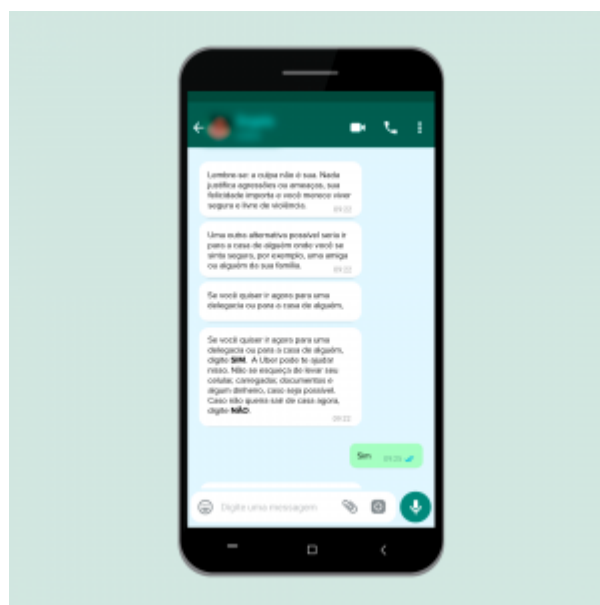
Lembre-se: a culpa não é sua. Nada justifica agressões ou ameaças, sua felicidade importa e você merece viver segura e livre de violência.
09:22

Uma outra alternativa possível seria ir para a casa de alguém onde você se sinta segura, por exemplo, uma amiga ou alguém da sua família.
09:22

Se você quiser ir agora para uma delegacia ou para a casa de alguém,

Se você quiser ir agora para uma delegacia ou para a casa de alguém, digite SIM. A Uber pode te ajudar nisso. Não se esqueça de levar seu celular, carregador, documentos e algum dinheiro, caso seja possível. Caso não queira sair de casa agora, digite NÃO.
09:22

Sim 09:29

Digite uma mensagem